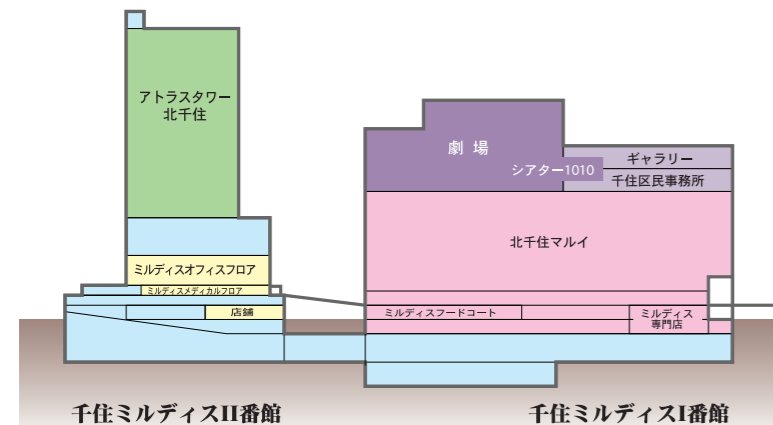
アトラスタワー
北千住

ミルディスオフィスフロア
ミルディスメディカルフロア
店舗

劇 場
シアター1010
ギャラリー
千住区民事務所

北千住マルイ

ミルディスフードコート
ミルディス
専門店

千住ミルディスII番館
千住ミルディスI番館